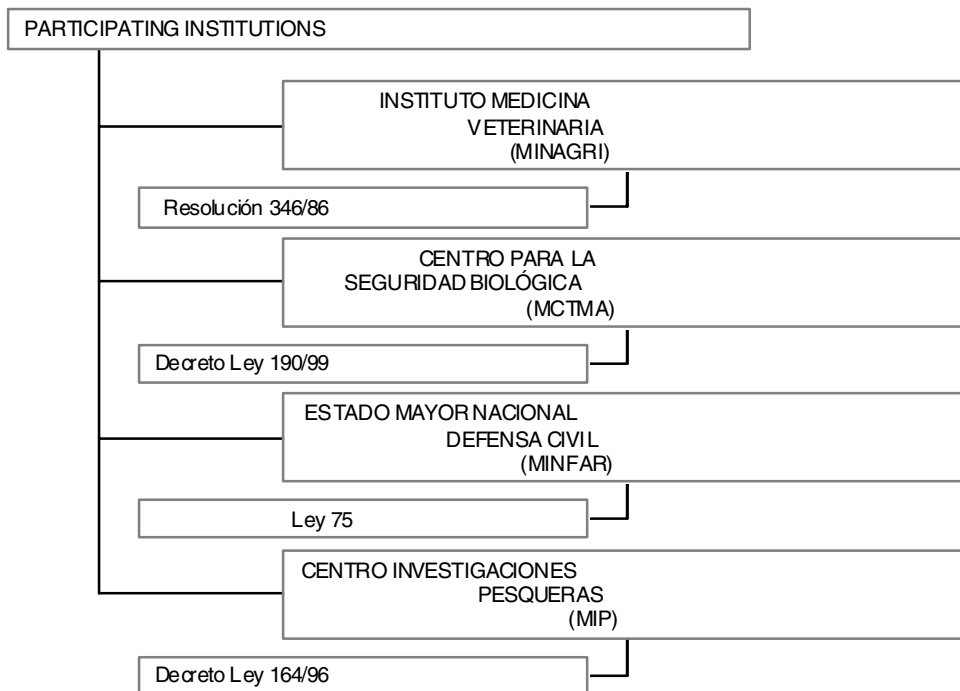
PARTICIPATING INSTITUTIONS

INSTITUTO MEDICINA VETERINARIA (MINAGRI)

Resolución 346/86

CENTRO PARA LA SEGURIDAD BIOLÓGICA (MCTMA)

Decreto Ley 190/99

ESTADO MAYOR NACIONAL DEFENSA CIVIL (MINFAR)

Ley 75

CENTRO INVESTIGACIONES PESQUERAS (MIP)

Decreto Ley 164/96